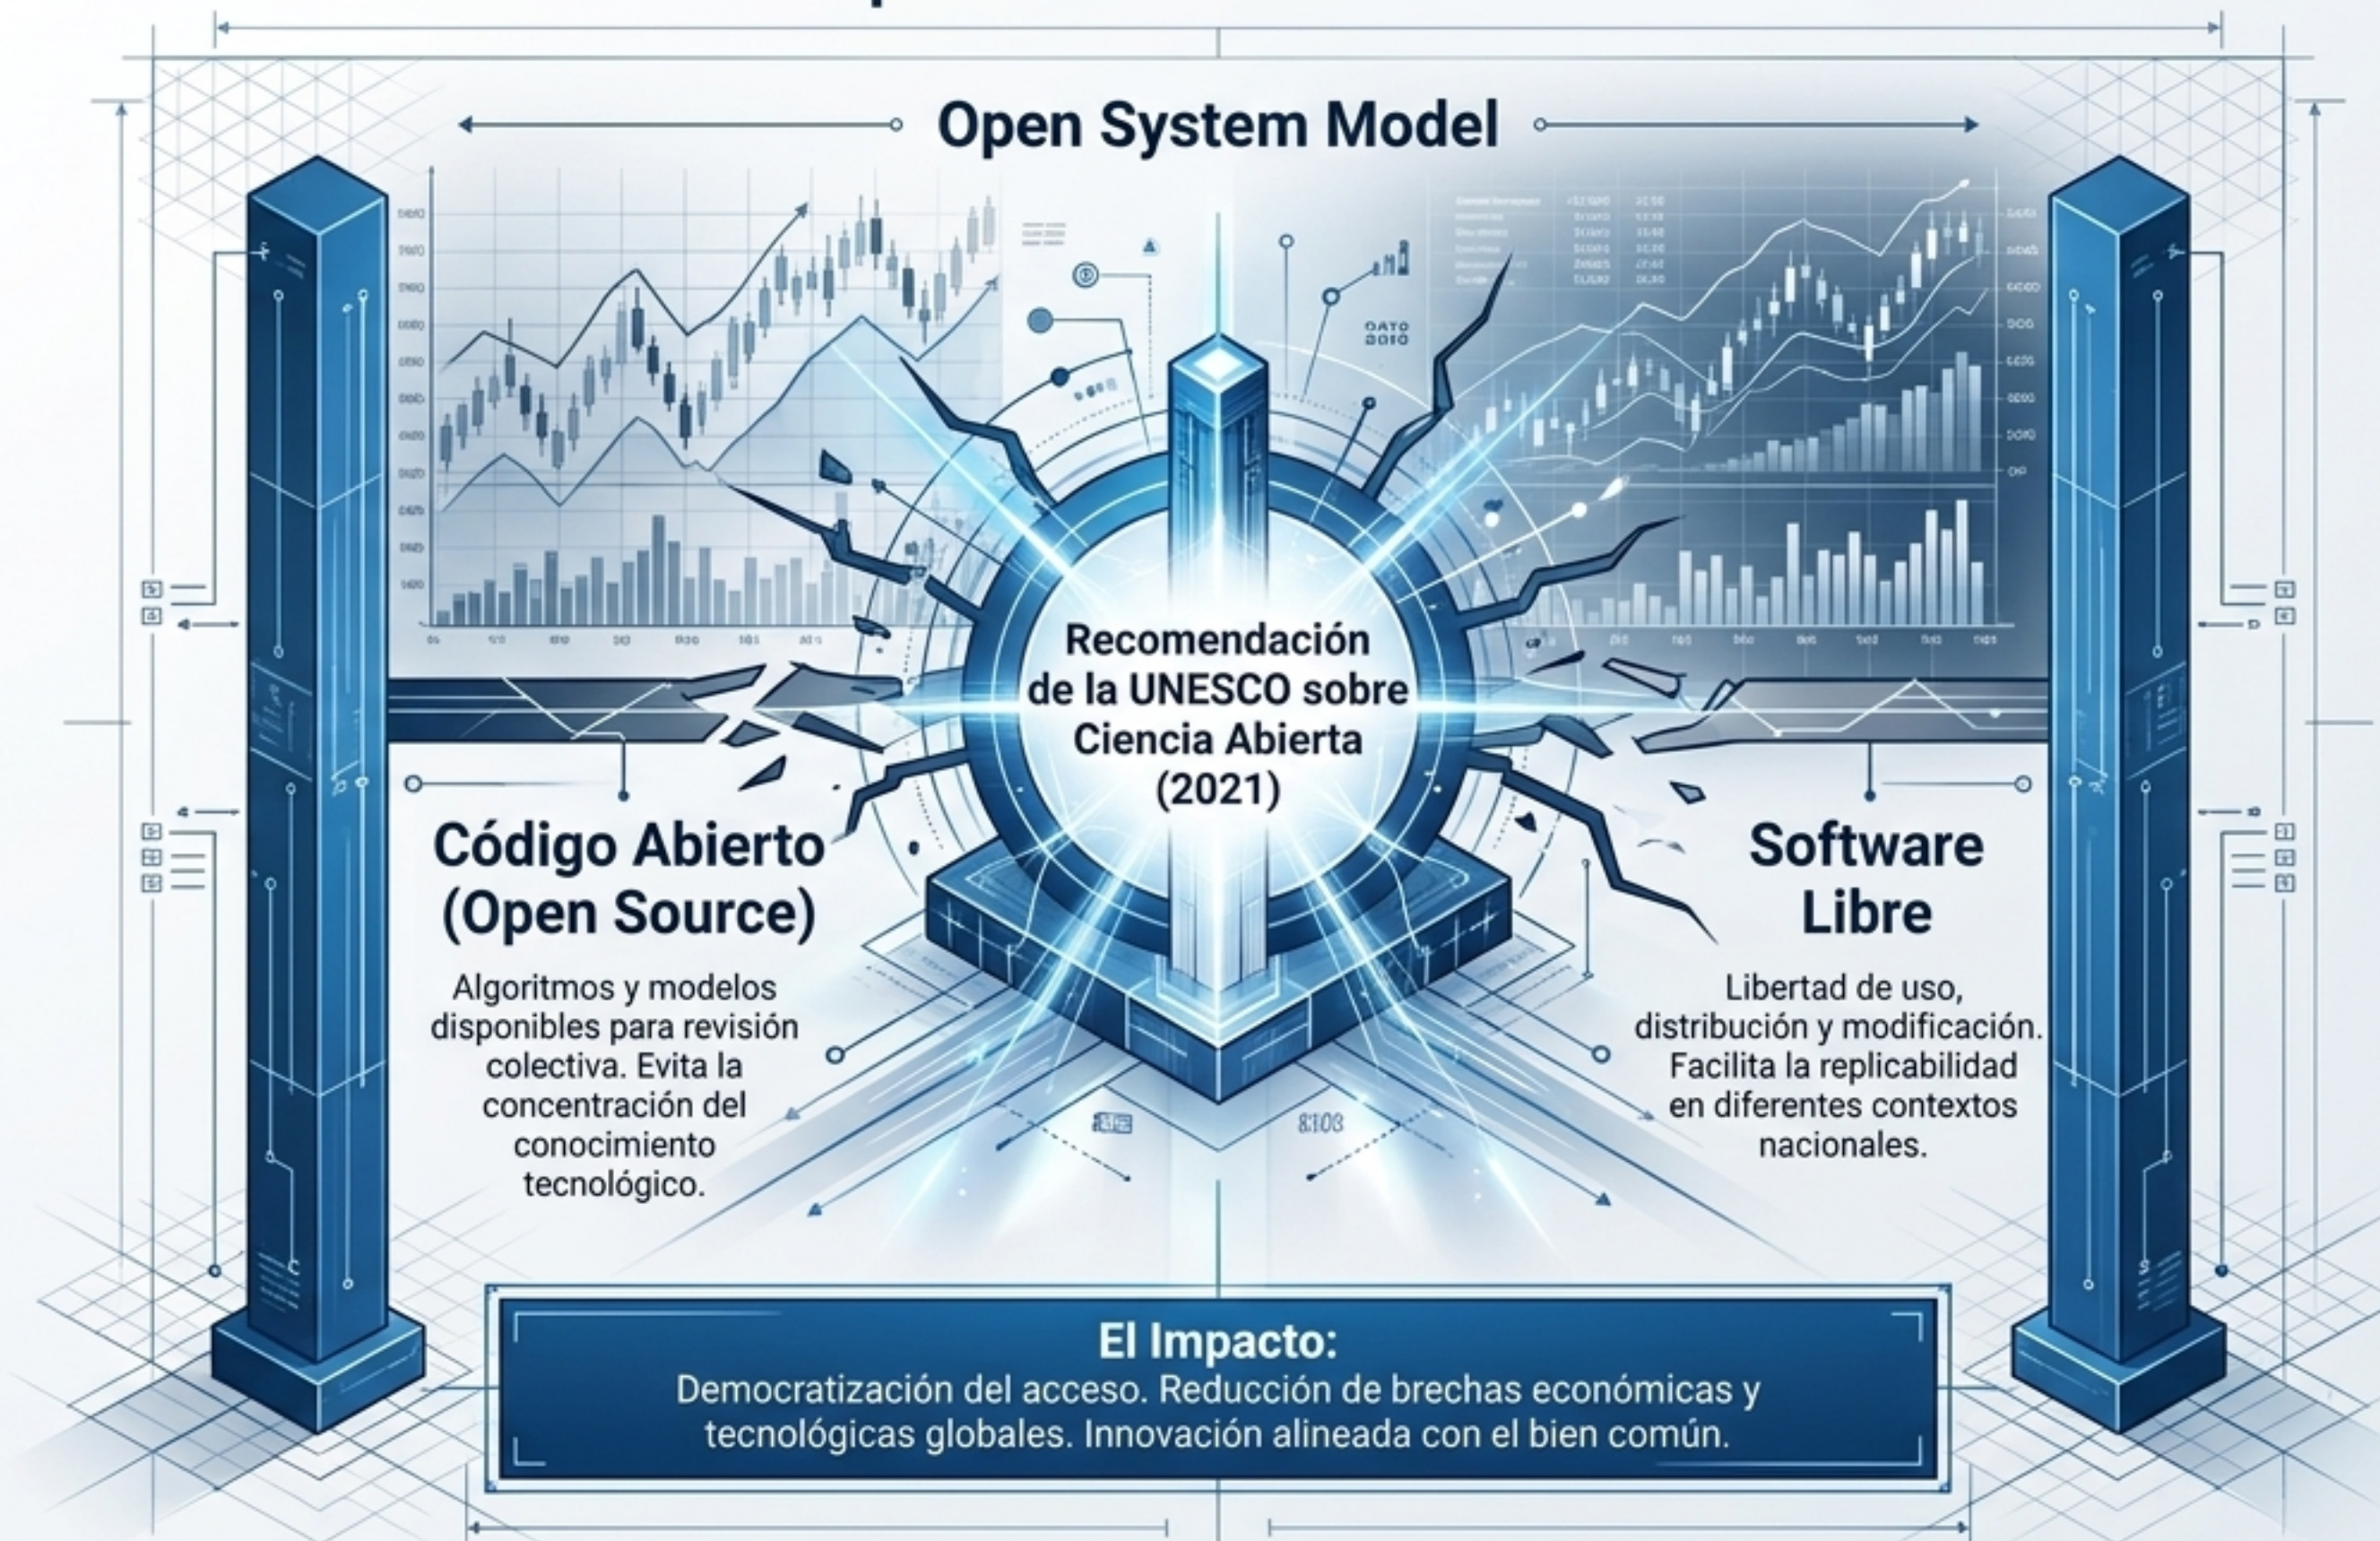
Open System Model

Recomendación de la UNESCO sobre Ciencia Abierta (2021)

Código Abierto (Open Source)

Algoritmos y modelos disponibles para revisión colectiva. Evita la concentración del conocimiento tecnológico.

Software Libre

Libertad de uso, distribución y modificación. Facilita la replicabilidad en diferentes contextos nacionales.

El Impacto:
Democratización del acceso. Reducción de brechas económicas y tecnológicas globales. Innovación alineada con el bien común.